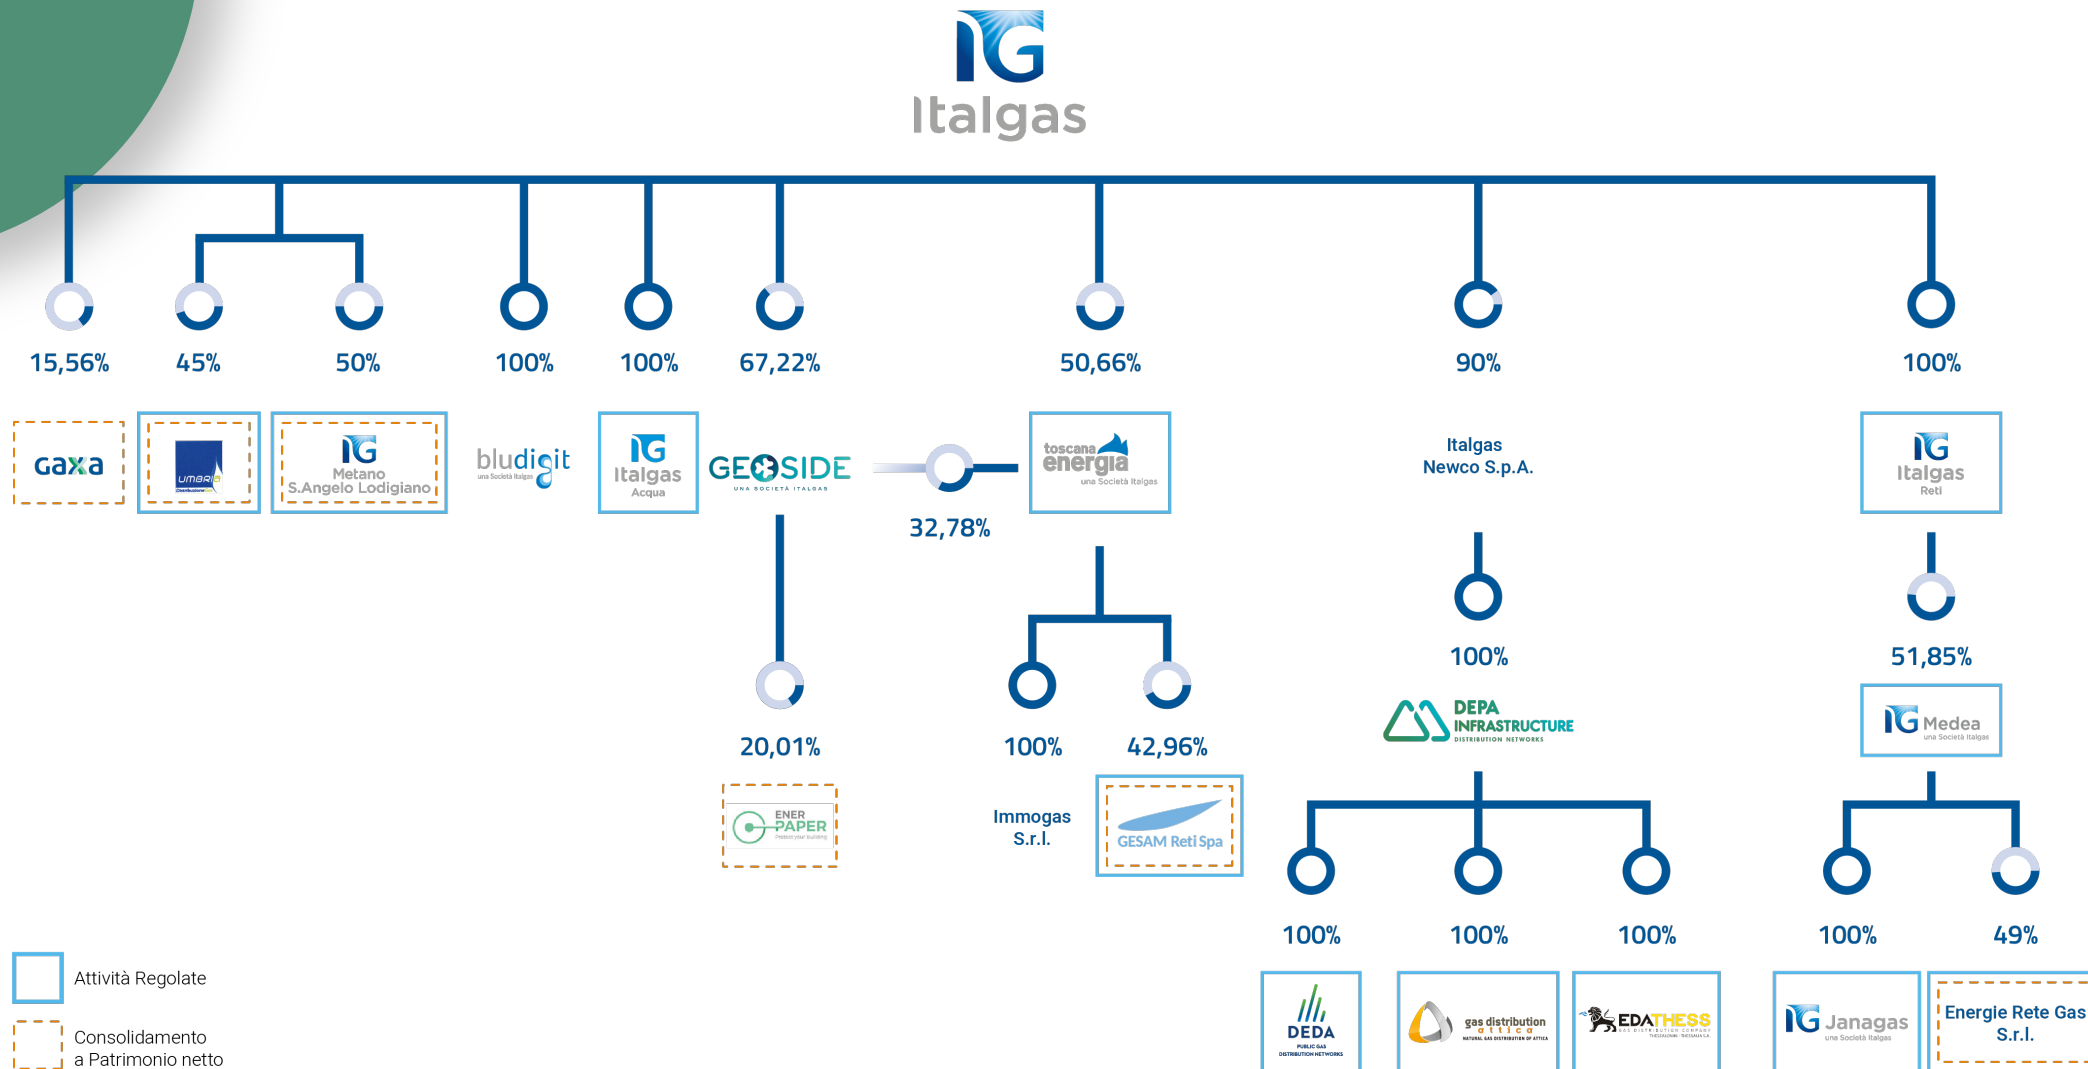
IG Italgas

15,56%
45%
50%
100%
100%
67,22%
50,66%
90%
100%

Gaxa
UMBRIA
IG Metano S.Angelo Lodigiano
bludigit una Società Italgas
IG Italgas Acqua
GEOSIDE UNA SOCIETÀ ITALGAS
32,78%
toscana energia una Società Italgas
Italgas Newco S.p.A.
IG Italgas Reti

20,01%
ENER PAPER
100%
42,96%
Immogas S.r.l.
GESAM Reti Spa
100%
DEPA INFRASTRUCTURE DISTRIBUTION NETWORKS
51,85%
IG Medea una Società Italgas

100%
100%
100%
100%
49%
DEDA PUBLIC GAS DISTRIBUTION NETWORKS
gas distribution attica NATURAL GAS DISTRIBUTION OF ATTICA
EDATHESS
IG Janagas una Società Italgas
Energie Rete Gas S.r.l.

Attività Regolate
Consolidamento a Patrimonio netto